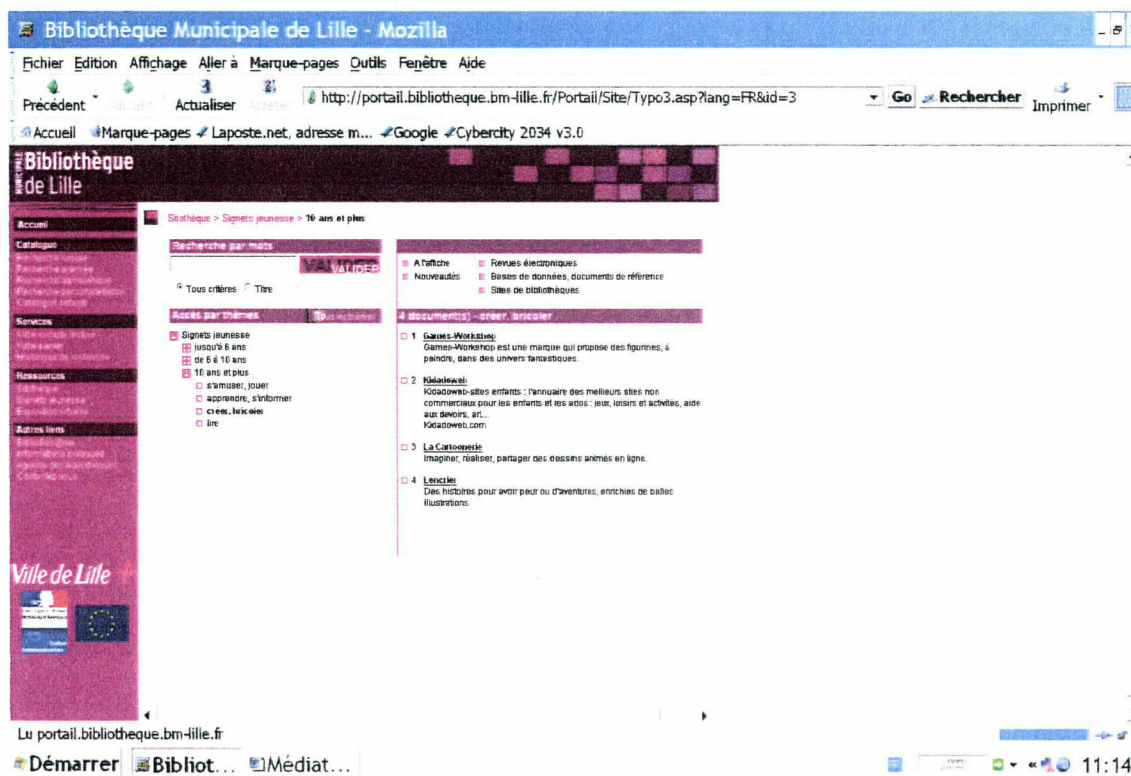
Bibliothèque Municipale de Lille - Mozilla

Fichier Edition Affichage Aller à Marque-pages Outils Fenêtre Aide

Précédent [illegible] Actualiser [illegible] http://portail.bibliotheque.bm-lille.fr/Portail/Site/Typo3.asp?lang=FR&id=3 Go Rechercher Imprimer

Accueil Marque-pages Laposte.net, adresse m... Google Cybercity 2034 v3.0

Bibliothèque de Lille

Accueil
Catalogue
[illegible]
Services
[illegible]
Ressources
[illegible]
Autres liens
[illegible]

Sitothèque > Signets jeunesse > 10 ans et plus

Recherche par mots
VALIDER
Tous critères Titre

Accès par thèmes

Signets jeunesse
jusqu'à 6 ans
de 6 à 10 ans
10 ans et plus
s'amuser, jouer
apprendre, s'informer
créer, bricoler
lire

A l'affiche
Nouveautés
Revues électroniques
Bases de données, documents de référence
Sites de bibliothèques

4 document(s) - créer, bricoler

1 Games-Workshop
Games-Workshop est une marque qui propose des figurines, à peindre, dans des univers fantastiques.

2 Kidadoweb
Kidadoweb-sites enfants : l'annuaire des meilleurs sites non commerciaux pour les enfants et les ados : jeux, loisirs et activites, aide aux devoirs, art...
Kidadoweb.com

3 La Cartoonerie
Imaginer, réaliser, partager des dessins animés en ligne.

4 Lencrier
Des histoires pour avoir peur ou d'aventures, enrichies de belles illustrations.

Ville de Lille

Lu portail.bibliotheque.bm-lille.fr

Démarrer Bibliot... Médiat... 11:14